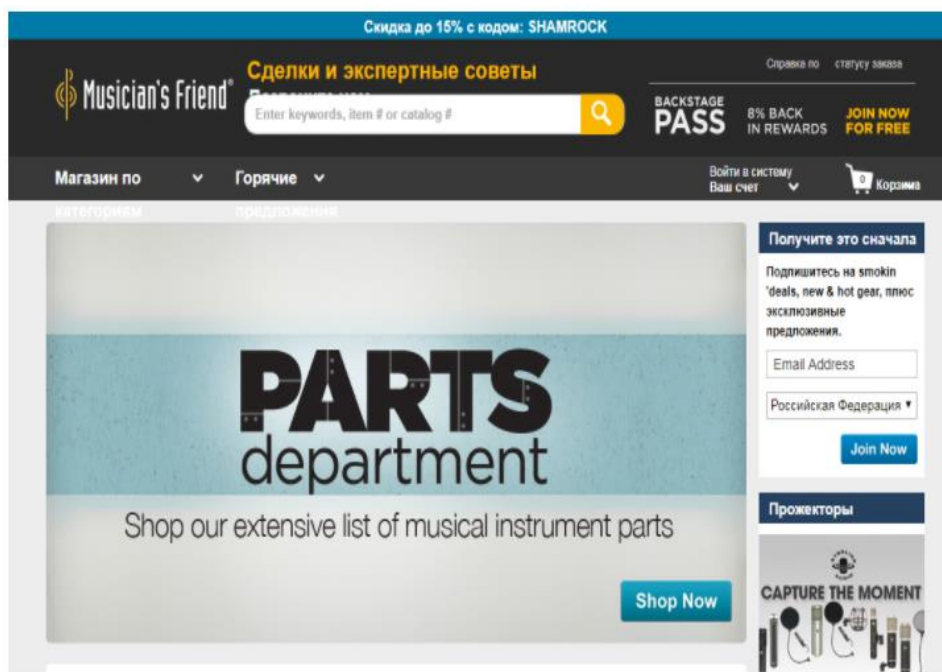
Скидка до 15% с кодом: SHAMROCK

Musician's Friend®

Сделки и экспертные советы

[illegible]

Enter keywords, item # or catalog #

Справка по статусу заказа

BACKSTAGE PASS

8% BACK IN REWARDS

JOIN NOW FOR FREE

Магазин по категориям

Горячие предложения

Войти в систему
Ваш счет

0 Корзина

PARTS department

Shop our extensive list of musical instrument parts

Shop Now

Получите это сначала

Подпишитесь на smokin 'deals, new & hot gear, плюс эксклюзивные предложения.

Email Address

Российская Федерация

Join Now

Прожекторы

CAPTURE THE MOMENT